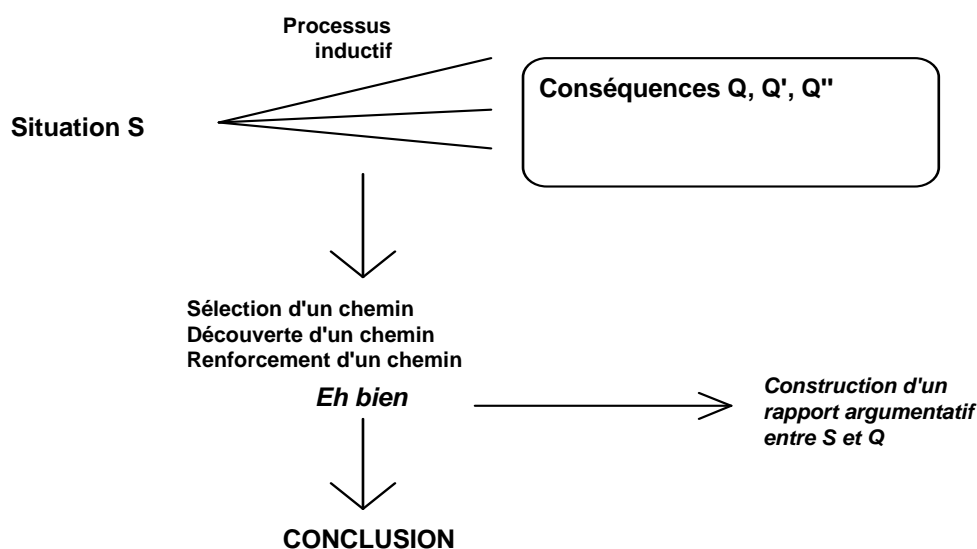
Processus inductif

Situation S

Conséquences Q, Q', Q''

Sélection d'un chemin
Découverte d'un chemin
Renforcement d'un chemin

*Eh bien*

*Construction d'un rapport argumentatif entre S et Q*

CONCLUSION